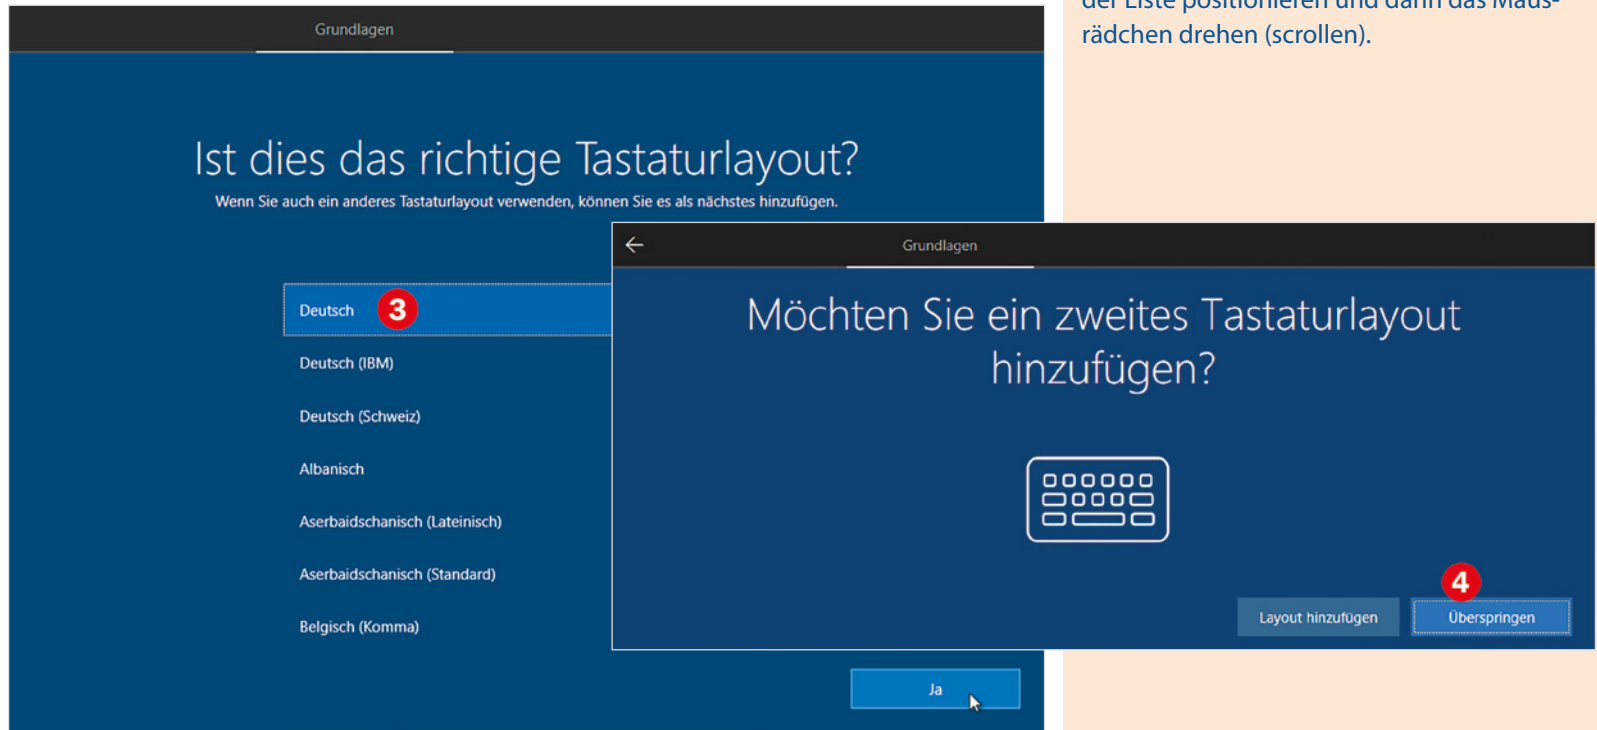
Grundlagen

Ist dies das richtige Tastaturlayout?

Wenn Sie auch ein anderes Tastaturlayout verwenden, können Sie es als nächstes hinzufügen.

Deutsch 3

Deutsch (IBM)

Deutsch (Schweiz)

Albanisch

Aserbaidschanisch (Lateinisch)

Aserbaidschanisch (Standard)

Belgisch (Komma)

Ja

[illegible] rädchen drehen (scrollen).

Grundlagen

Möchten Sie ein zweites Tastaturlayout hinzufügen?

4

Layout hinzufügen

Überspringen